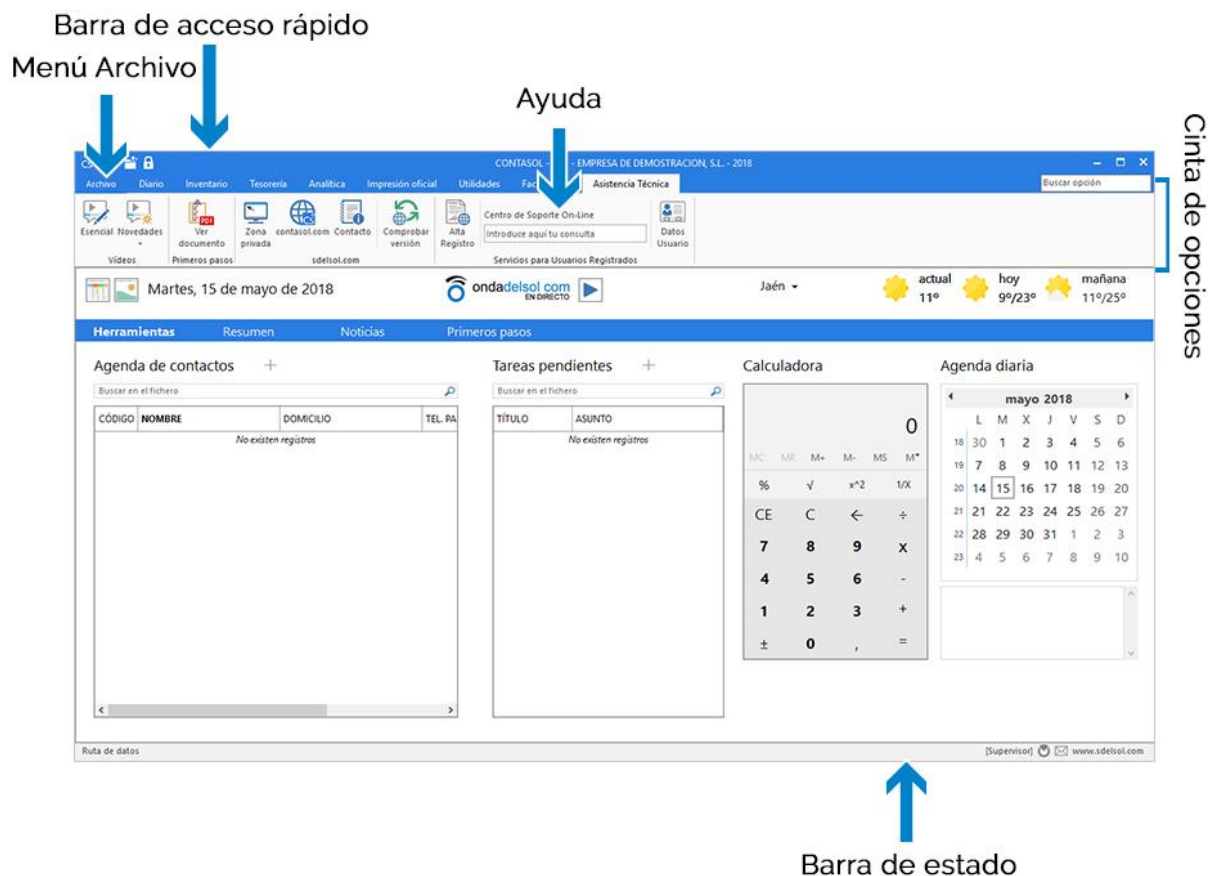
Barra de acceso rápido

Menú Archivo

Ayuda

Cinta de opciones

CONTASOL - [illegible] EMPRESA DE DEMOSTRACION, S.L. - 2018

Archivo Diario Inventario Tesorería Analítica Impresión oficial Utilidades Fac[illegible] Asistencia Técnica

Buscar opción

Esencial Novedades
Vídeos

Ver documento
Primeros pasos

Zona privada contasol.com Contacto Comprobar versión
sdelsol.com

Alta Registro Centro de Soporte On-Line Introduce aquí tu consulta Datos Usuario
Servicios para Usuarios Registrados

Martes, 15 de mayo de 2018

ondadelsol.com EN DIRECTO

Jaén

actual 11º hoy 9º/23º mañana 11º/25º

Herramientas Resumen Noticias Primeros pasos

Agenda de contactos +

Buscar en el fichero

| CÓDIGO | NOMBRE | DOMICILIO | TEL. PA |
|---|---|---|---|

No existen registros

Tareas pendientes +

Buscar en el fichero

| TÍTULO | ASUNTO |
|---|---|

No existen registros

Calculadora

0

| MC | MR | M+ | M- | MS | M* |
|---|---|---|---|---|---|

| % | √ | x^2 | 1/X |
|---|---|---|---|
| CE | C | ← | ÷ |
| 7 | 8 | 9 | x |
| 4 | 5 | 6 | - |
| 1 | 2 | 3 | + |
| ± | 0 | , | = |

Agenda diaria

mayo 2018

| | L | M | X | J | V | S | D |
|---|---|---|---|---|---|---|---|
| 18 | 30 | 1 | 2 | 3 | 4 | 5 | 6 |
| 19 | 7 | 8 | 9 | 10 | 11 | 12 | 13 |
| 20 | 14 | 15 | 16 | 17 | 18 | 19 | 20 |
| 21 | 21 | 22 | 23 | 24 | 25 | 26 | 27 |
| 22 | 28 | 29 | 30 | 31 | 1 | 2 | 3 |
| 23 | 4 | 5 | 6 | 7 | 8 | 9 | 10 |

Ruta de datos

[Supervisor] www.sdelsol.com

Barra de estado